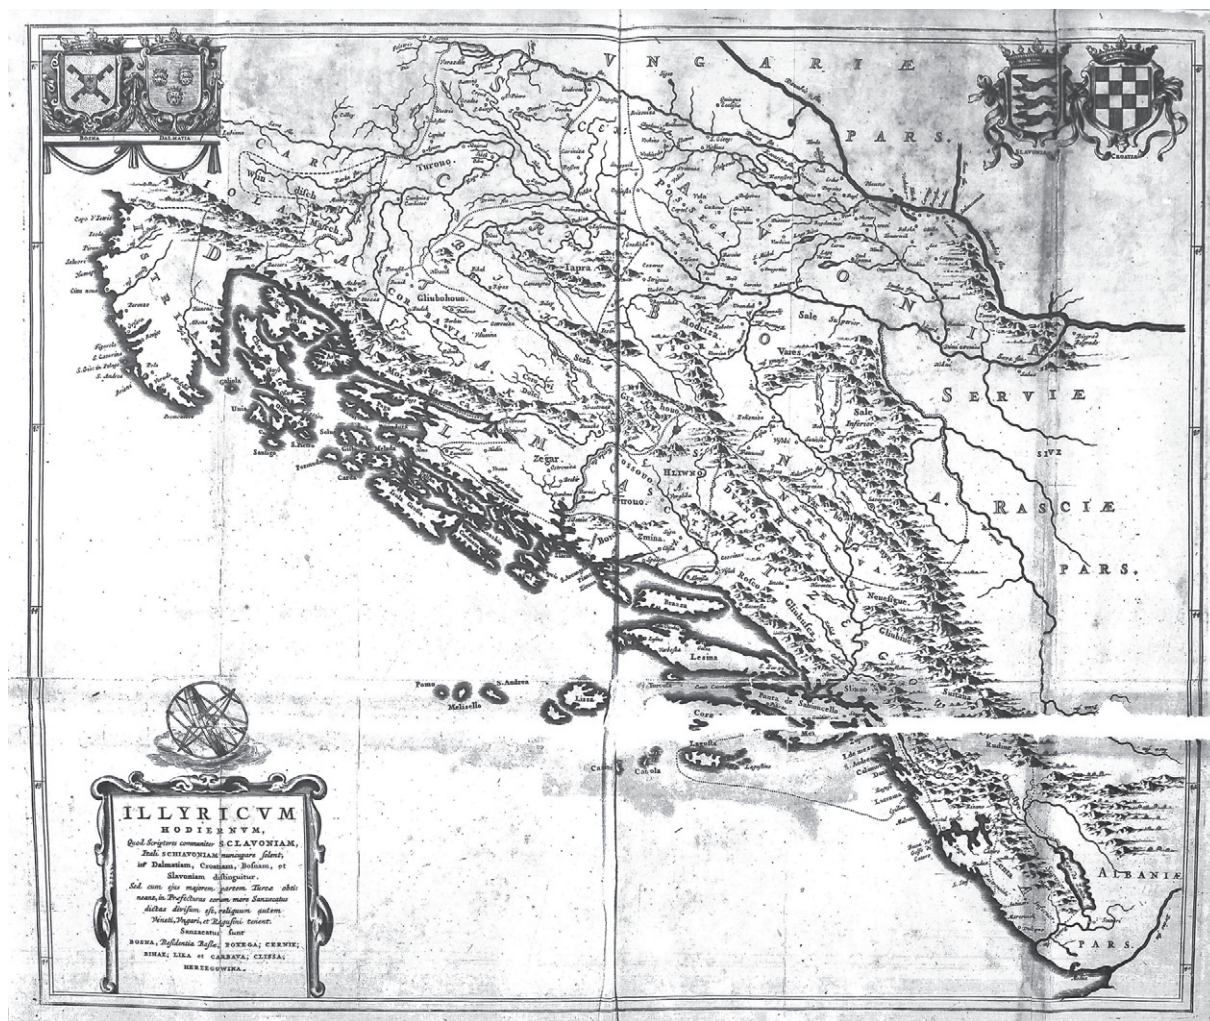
BOSNA DALMATIA

SLAVONIA CROATIA

VNGARIÆ PARS.

SERVIÆ SIVE RASCIÆ PARS.

ALBANIÆ PARS.

Turouo

Glubohoua

Tapra

Modrizza

Sale Superior

Sale Inferior

Vares

Zegar

Trouo

Zmina

Hliwno

Neuesigne

Clubino

Brazza

Lesina

Lissa

Curzola

Pomo

S. Andrea

Melisello

Pelagosa

Ragusa

Cattaro

ILLYRICVM HODIERNVM, Quod Scriptores communiter SCLAVONIAM, Itali SCHIAVONIAM nuncupare solent, in Dalmatiam, Croatiam, Bosnam, et Slavoniam distinguitur. Sed cum ejus majorem partem Turcæ obtineant, in Præfecturas earum more Sanzacatus dictas divisum est, reliquum autem Veneti, Vngari, et Ragusini tenent. Sanzacatus sunt BOSNA, Residentia Bassæ; POSEGA; CERNIK; BIHAZ; LIKA et CARBAVA; CLISSA; HERZEGOWINA.